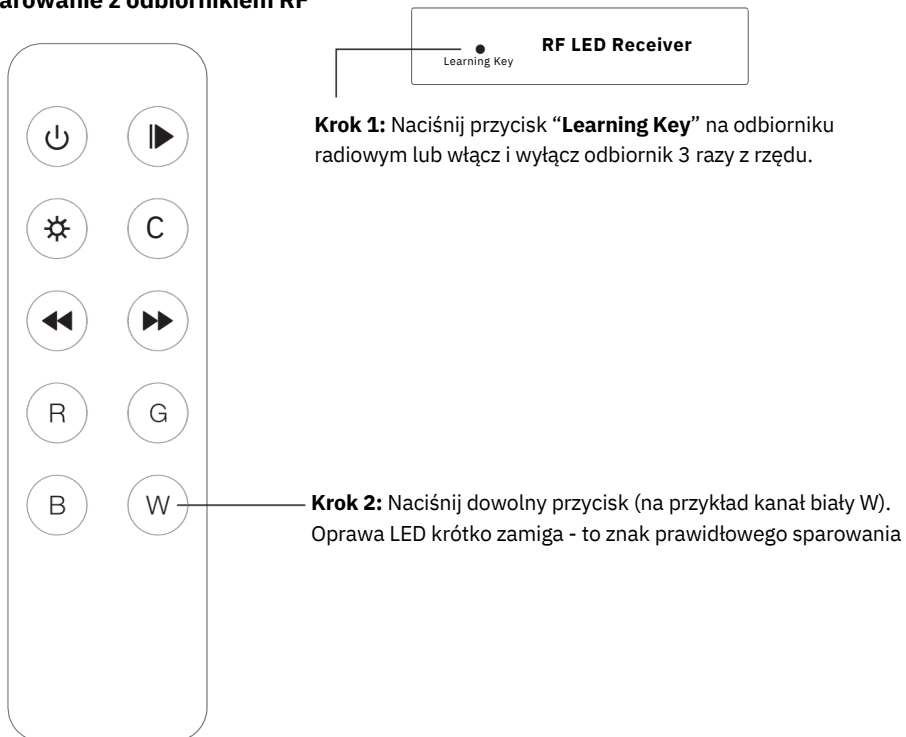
arowanie z odbiornikiem RF

Learning Key

RF LED Receiver

**Krok 1:** Naciśnij przycisk "**Learning Key**" na odbiorniku radiowym lub włącz i wyłącz odbiornik 3 razy z rzędu.

C

R G

B W

**Krok 2:** Naciśnij dowolny przycisk (na przykład kanał biały W). Oprawa LED krótko zamiga - to znak prawidłowego sparowania